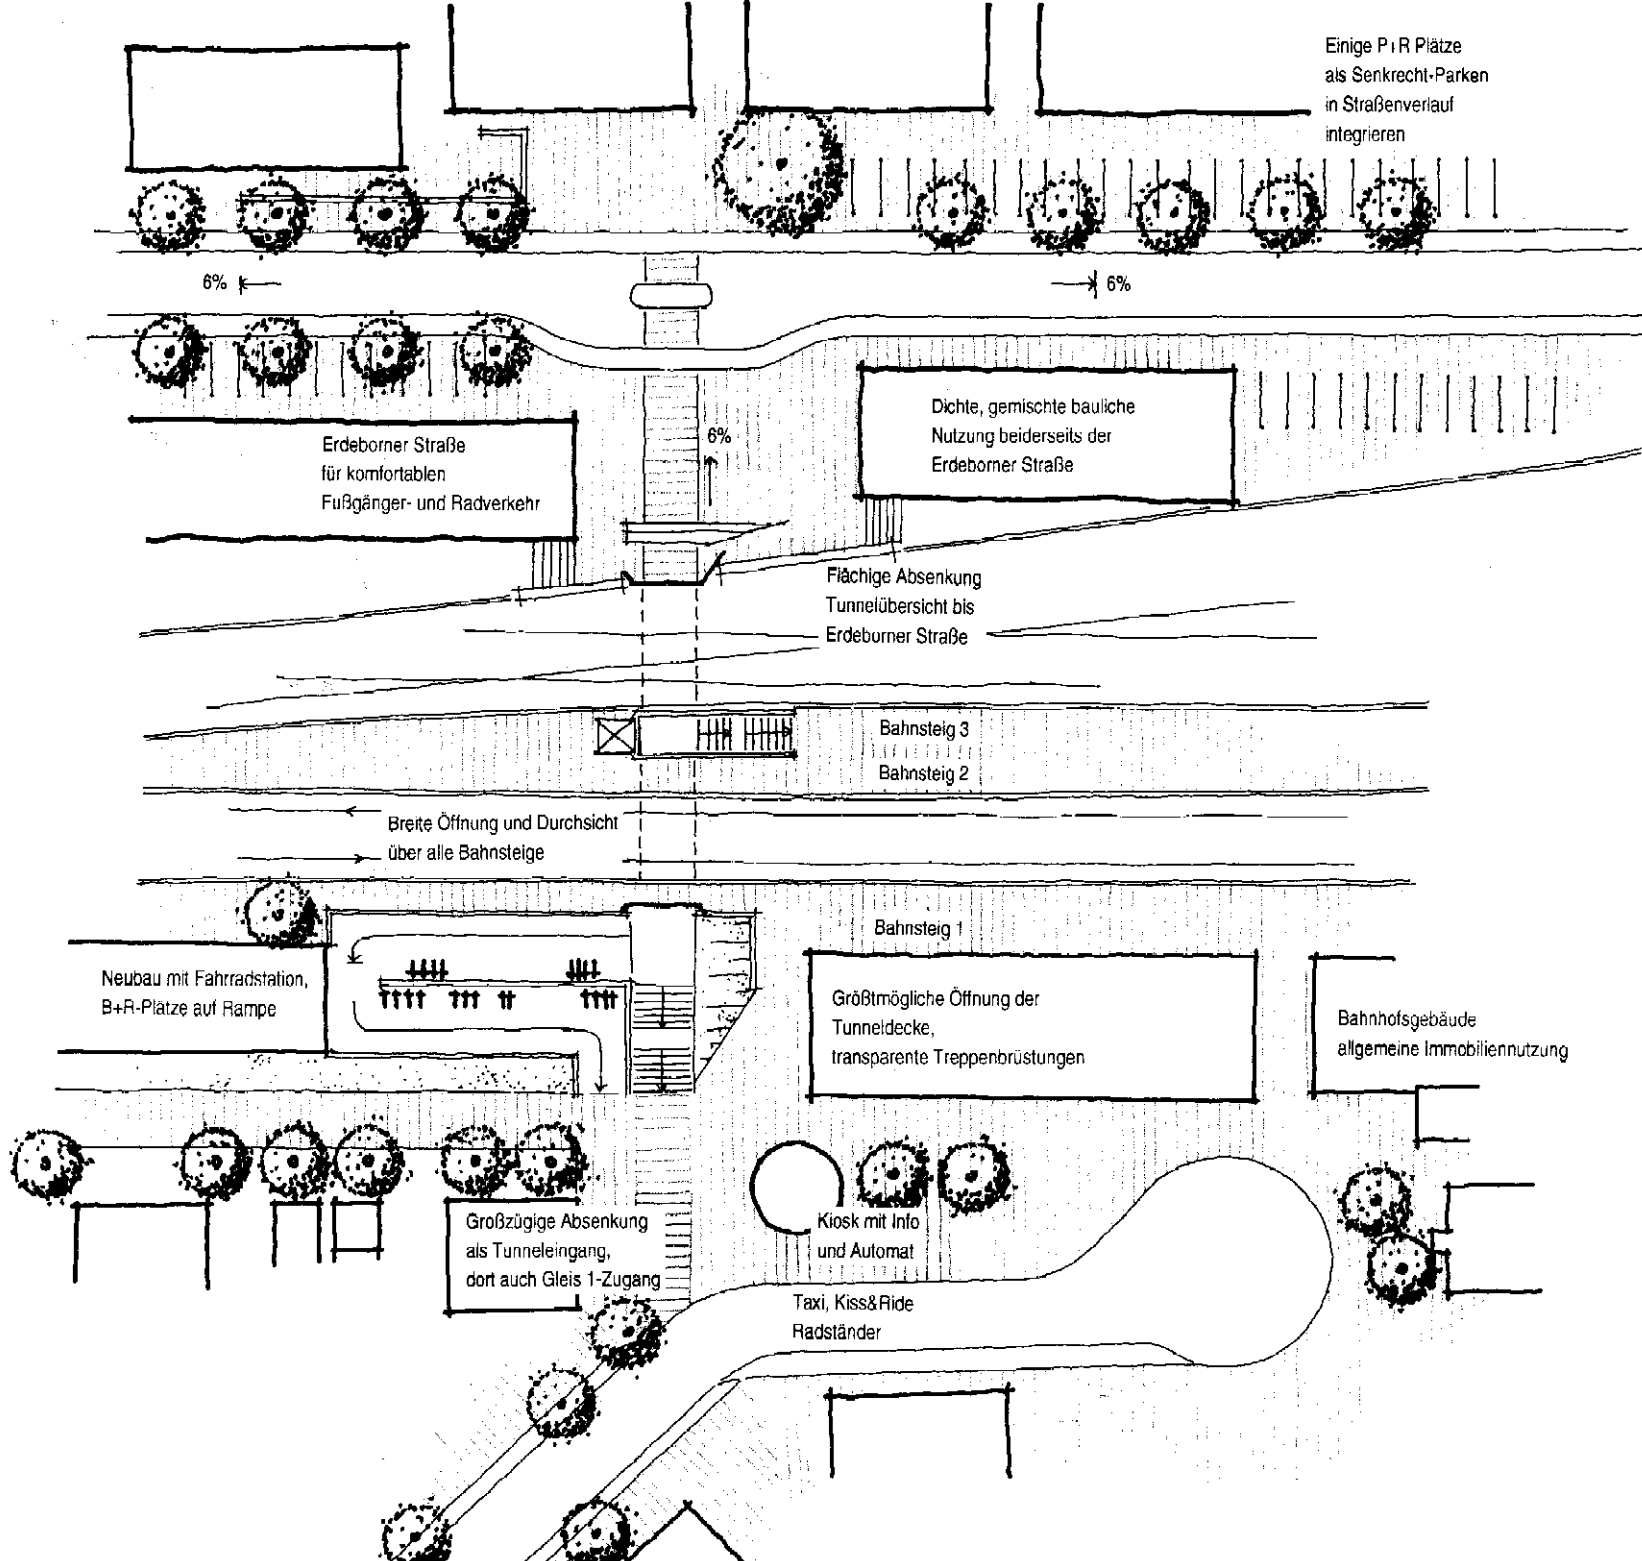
Einige P+R Plätze als Senkrecht-Parken in Straßenverlauf integrieren

6%

6%

6%

Erdeborner Straße für komfortablen Fußgänger- und Radverkehr

Dichte, gemischte bauliche Nutzung beiderseits der Erdeborner Straße

Flächige Absenkung Tunnelübersicht bis Erdeborner Straße

Bahnsteig 3

Bahnsteig 2

Breite Öffnung und Durchsicht über alle Bahnsteige

Bahnsteig 1

Neubau mit Fahrradstation, B+R-Plätze auf Rampe

Größtmögliche Öffnung der Tunneldecke, transparente Treppenbrüstungen

Bahnhofsgebäude allgemeine Immobiliennutzung

Großzügige Absenkung als Tunneleingang, dort auch Gleis 1-Zugang

Kiosk mit Info und Automat

Taxi, Kiss&Ride Radständer